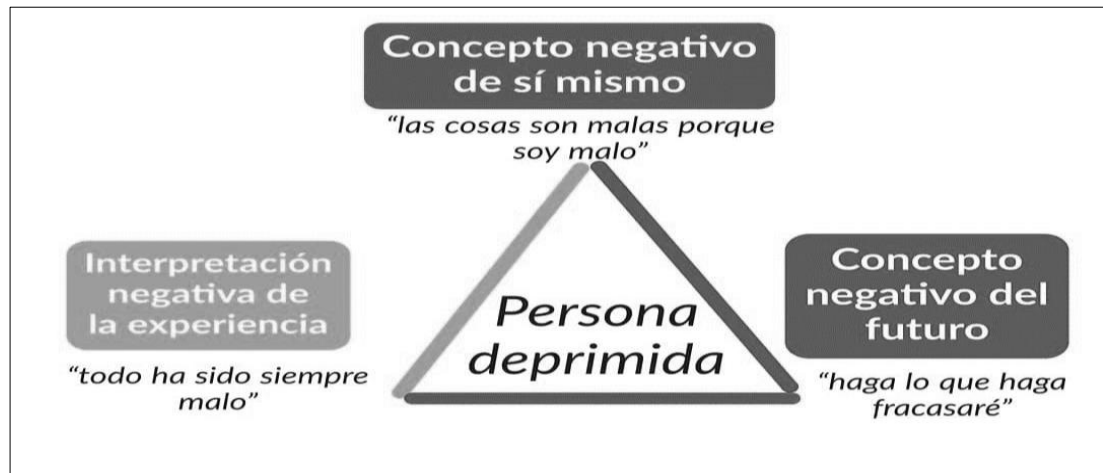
Concepto negativo de sí mismo

"las cosas son malas porque soy malo"

Interpretación negativa de la experiencia

"todo ha sido siempre malo"

Persona deprimida

Concepto negativo del futuro

"haga lo que haga fracasaré"